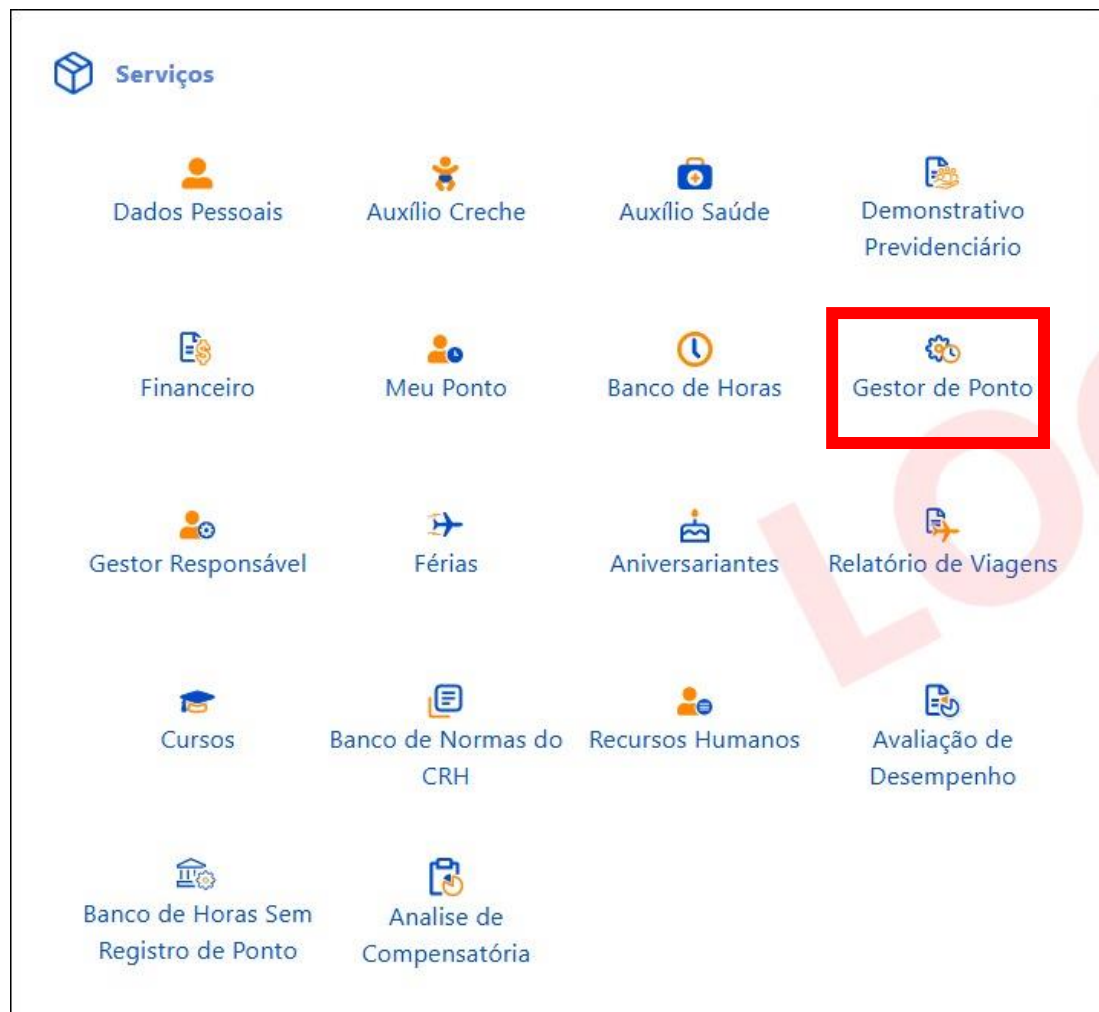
Serviços

Dados Pessoais
Auxílio Creche
Auxílio Saúde
Demonstrativo Previdenciário

Financeiro
Meu Ponto
Banco de Horas
Gestor de Ponto

Gestor Responsável
Férias
Aniversariantes
Relatório de Viagens

Cursos
Banco de Normas do CRH
Recursos Humanos
Avaliação de Desempenho

Banco de Horas Sem Registro de Ponto
Analise de Compensatória

LO